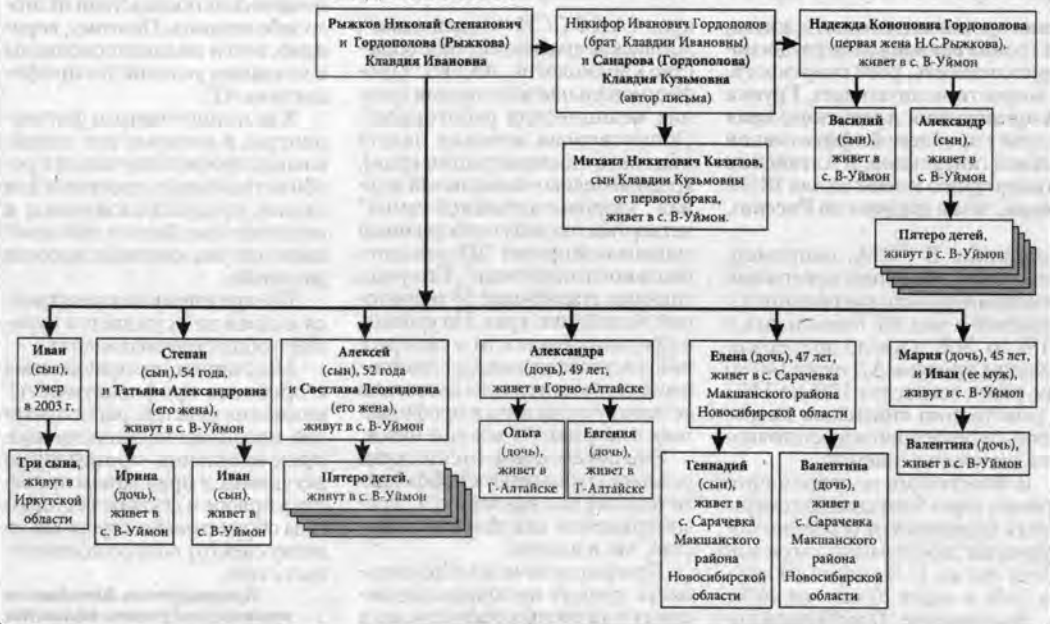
Рыжков Николай Степанович и Гордополова (Рыжкова) Клавдия Ивановна

Никифор Иванович Гордополов (брат Клавдии Ивановны) и Санарова (Гордополова) Клавдия Кузьмовна (автор письма)

Надежда Кононовна Гордополова (первая жена Н.С.Рыжкова), живет в с. В-Уймон

Михаил Никитович Кизилов, сын Клавдии Кузьмовны от первого брака, живет в с. В-Уймон.

Василий (сын), живет в с. В-Уймон

Александр (сын), живет в с. В-Уймон

Пятеро детей, живут в с. В-Уймон

Иван (сын), умер в 2003 г.

Степан (сын), 54 года, и Татьяна Александровна (его жена), живут в с. В-Уймон

Алексей (сын), 52 года и Светлана Леонидовна (его жена), живут в с. В-Уймон

Александра (дочь), 49 лет, живет в Горно-Алтайске

Елена (дочь), 47 лет, живет в с. Сарачевка Макшанского района Новосибирской области

Мария (дочь), 45 лет, и Иван (ее муж), живут в с. В-Уймон

Три сына, живут в Иркутской области

Ирина (дочь), живет в с. В-Уймон

Иван (сын), живет в с. В-Уймон

Пятеро детей, живут в с. В-Уймон

Ольга (дочь), живет в Г-Алтайске

Евгения (дочь), живет в Г-Алтайске

Геннадий (сын), живет в с. Сарачевка Макшанского района Новосибирской области

Валентина (дочь), живет в с. Сарачевка Макшанского района Новосибирской области

Валентина (дочь), живет в с. В-Уймон